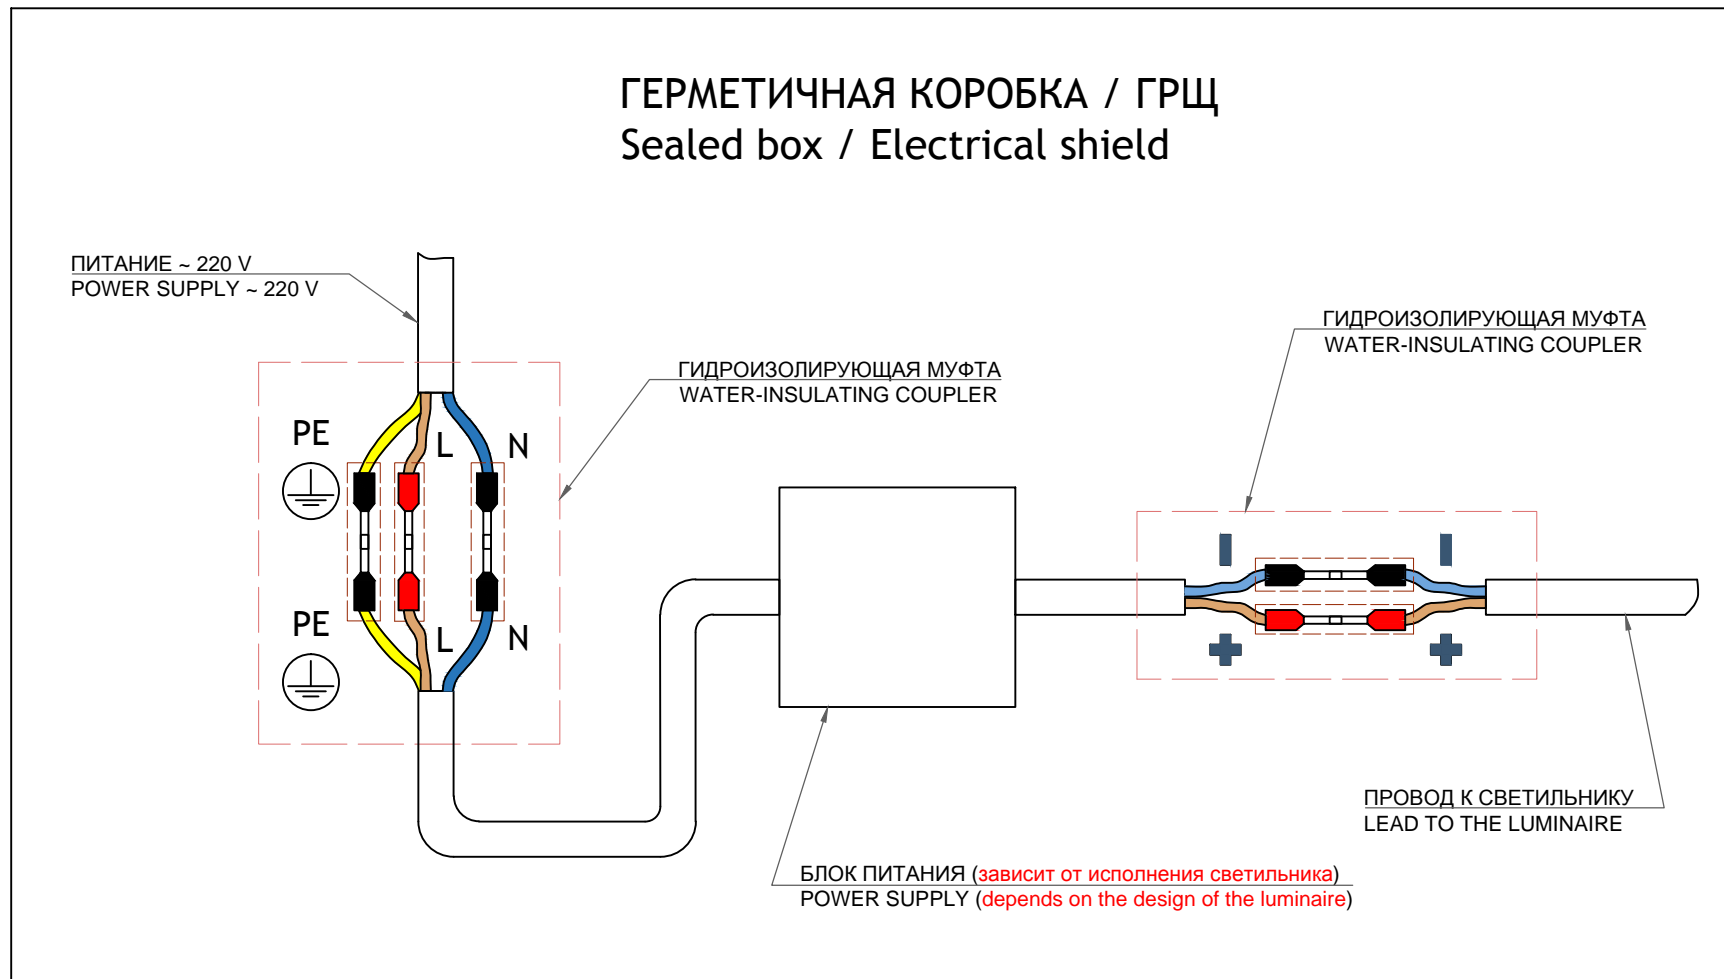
ГЕРМЕТИЧНАЯ КОРОБКА / ГРЩ
Sealed box / Electrical shield

ПИТАНИЕ ~ 220 V
POWER SUPPLY ~ 220 V

PE

L

N

PE

L

N

ГИДРОИЗОЛИРУЮЩАЯ МУФТА
WATER-INSULATING COUPLER

ГИДРОИЗОЛИРУЮЩАЯ МУФТА
WATER-INSULATING COUPLER

ПРОВОД К СВЕТИЛЬНИКУ
LEAD TO THE LUMINAIRE

БЛОК ПИТАНИЯ (зависит от исполнения светильника)
POWER SUPPLY (depends on the design of the luminaire)